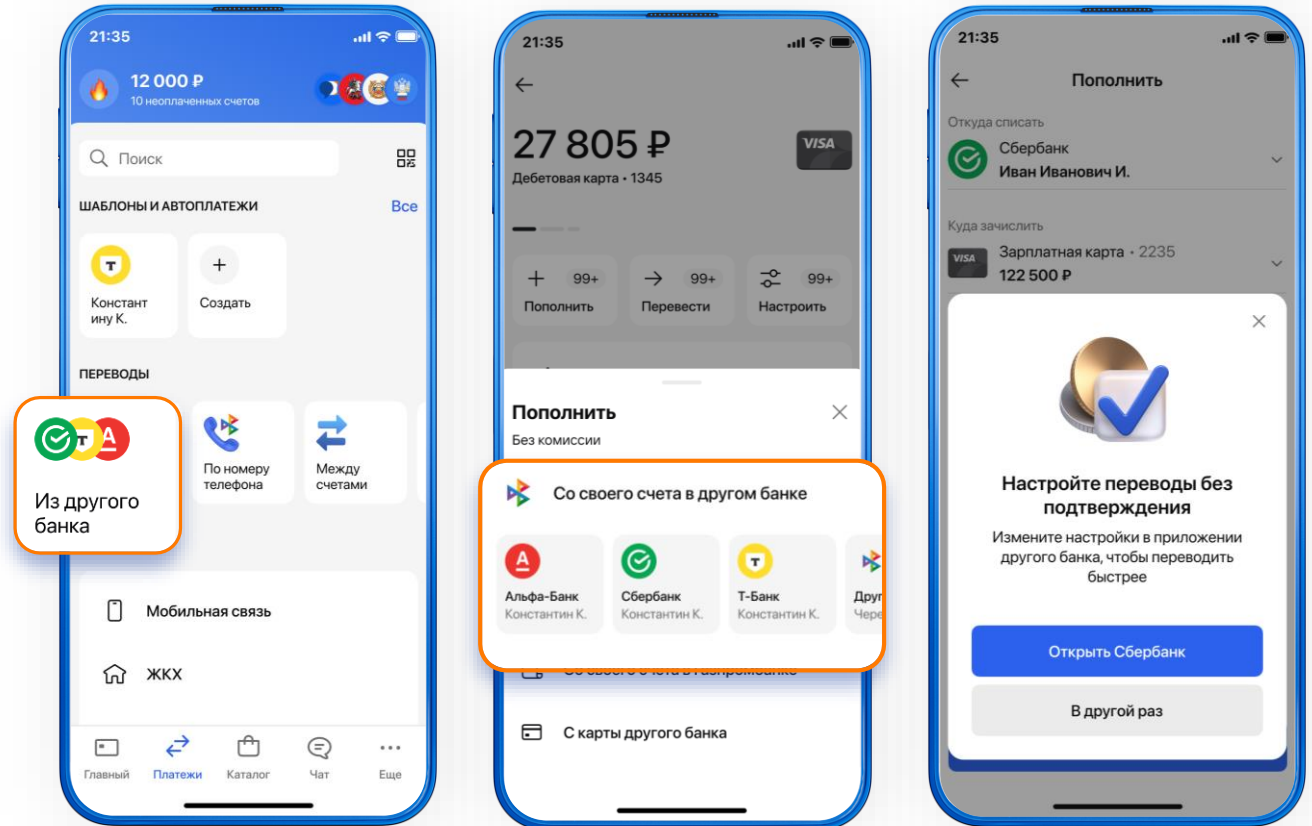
21:35

12 000 ₽
10 неоплаченных счетов

Поиск

ШАБЛОНЫ И АВТОПЛАТЕЖИ
Все

Т
Констант ину К.

Создать

ПЕРЕВОДЫ

Т А
Из другого банка

По номеру телефона

Между счетами

Мобильная связь

ЖКХ

Главный
Платежи
Каталог
Чат
Еще

21:35

27 805 ₽
Дебетовая карта • 1345

VISA

99+
Пополнить
99+
Перевести
99+
Настроить

Пополнить
Без комиссии

Со своего счета в другом банке

Альфа-Банк
Константин К.

Сбербанк
Константин К.

Т-Банк
Константин К.

Друг
Чере

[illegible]

С карты другого банка

21:35

Пополнить

Откуда списать
Сбербанк
Иван Иванович И.

Куда зачислить
VISA
Зарплатная карта • 2235
122 500 ₽

Настройте переводы без подтверждения
Измените настройки в приложении другого банка, чтобы переводить быстрее

Открыть Сбербанк

В другой раз